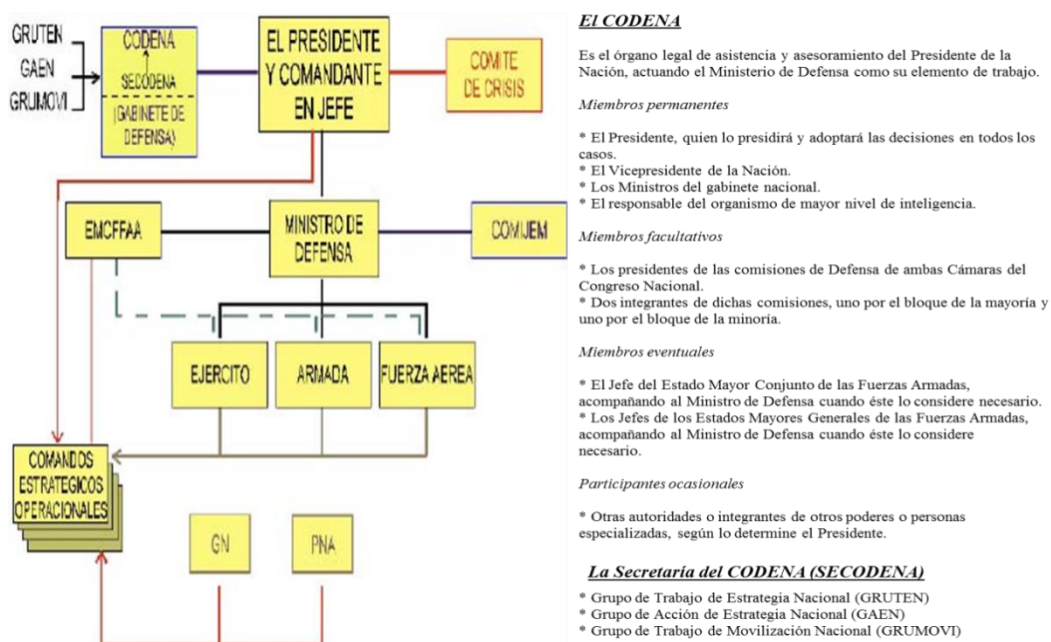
GRUTEN
GAEN
GRUMOVI

CODENA
SECODENA
(GABINETE DE DEFENSA)

EL PRESIDENTE Y COMANDANTE EN JEFE

COMITE DE CRISIS

EMCFFAA

MINISTRO DE DEFENSA

COMIJEM

EJERCITO

ARMADA

FUERZA AEREA

COMANDOS ESTRATEGICOS OPERACIONALES

GN

PNA

El CODENA

Es el órgano legal de asistencia y asesoramiento del Presidente de la Nación, actuando el Ministerio de Defensa como su elemento de trabajo.

Miembros permanentes

* El Presidente, quien lo presidirá y adoptará las decisiones en todos los casos.
* El Vicepresidente de la Nación.
* Los Ministros del gabinete nacional.
* El responsable del organismo de mayor nivel de inteligencia.

Miembros facultativos

* Los presidentes de las comisiones de Defensa de ambas Cámaras del Congreso Nacional.
* Dos integrantes de dichas comisiones, uno por el bloque de la mayoría y uno por el bloque de la minoría.

Miembros eventuales

* El Jefe del Estado Mayor Conjunto de las Fuerzas Armadas, acompañando al Ministro de Defensa cuando éste lo considere necesario.
* Los Jefes de los Estados Mayores Generales de las Fuerzas Armadas, acompañando al Ministro de Defensa cuando éste lo considere necesario.

Participantes ocasionales

* Otras autoridades o integrantes de otros poderes o personas especializadas, según lo determine el Presidente.

La Secretaria del CODENA (SECODENA)

* Grupo de Trabajo de Estrategia Nacional (GRUTEN)
* Grupo de Acción de Estrategia Nacional (GAEN)
* Grupo de Trabajo de Movilización Nacional (GRUMOVI)